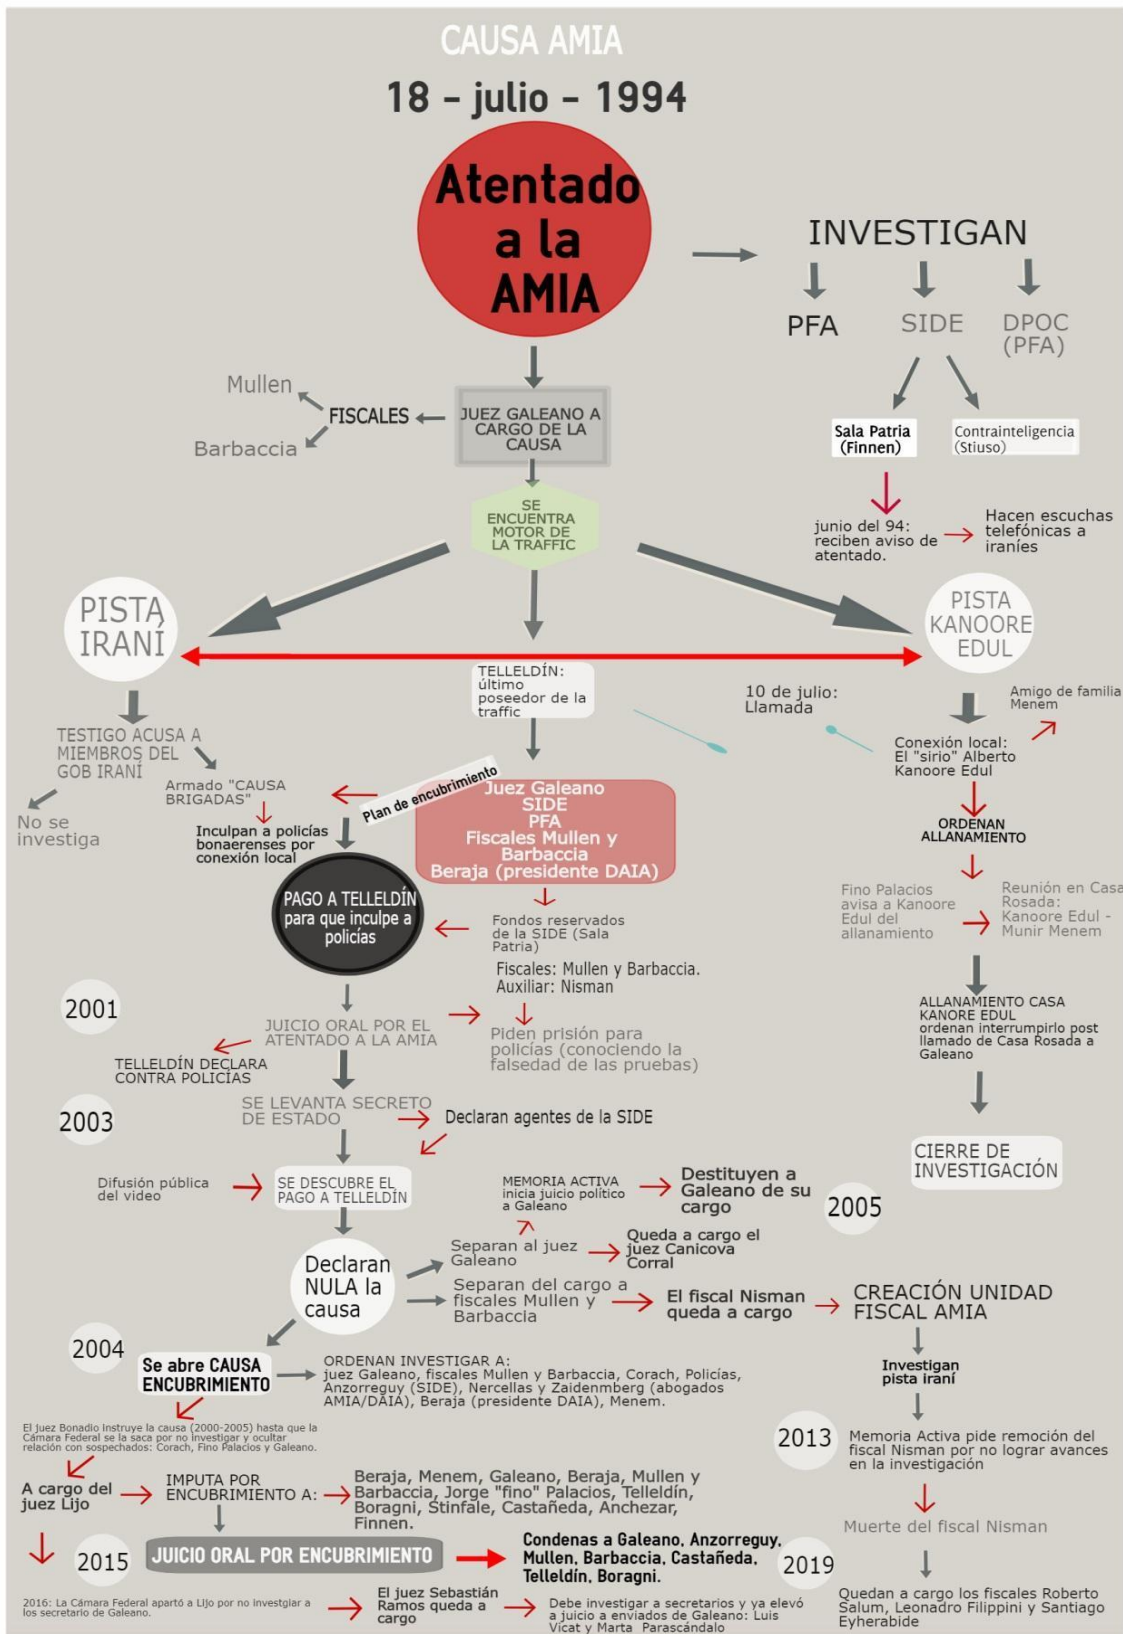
CAUSA AMIA

18 - julio - 1994

Atentado a la AMIA

INVESTIGAN

PFA

SIDE

DPOC (PFA)

Sala Patria (Finnen)

Contrainteligencia (Stiuso)

junio del 94: reciben aviso de atentado.

Hacen escuchas telefónicas a iraníes

Mullen

FISCALES

Barbaccia

JUEZ GALEANO A CARGO DE LA CAUSA

SE ENCUENTRA MOTOR DE LA TRAFFIC

PISTA IRANÍ

PISTA KANOORE EDUL

TELLELDÍN: último poseedor de la traffic

10 de julio: Llamada

Amigo de familia Menem

Conexión local: El "sirio" Alberto Kanoore Edul

TESTIGO ACUSA A MIEMBROS DEL GOB IRANÍ

No se investiga

Armado "CAUSA BRIGADAS"

Inculpan a policías bonaerenses por conexión local

Plan de encubrimiento

Juez Galeano
SIDE
PFA
Fiscales Mullen y Barbaccia
Beraja (presidente DAIA)

ORDENAN ALLANAMIENTO

Fino Palacios avisa a Kanoore Edul del allanamiento

Reunión en Casa Rosada: Kanoore Edul - Munir Menem

PAGO A TELLELDÍN para que inculpe a policías

Fondos reservados de la SIDE (Sala Patria)

Fiscales: Mullen y Barbaccia.
Auxiliar: Nisman

2001

JUICIO ORAL POR EL ATENTADO A LA AMIA

Piden prisión para policías (conociendo la falsedad de las pruebas)

TELLELDÍN DECLARA CONTRA POLICÍAS

ALLANAMIENTO CASA KANORE EDUL
ordenan interrumpirlo post llamado de Casa Rosada a Galeano

2003

SE LEVANTA SECRETO DE ESTADO

Declaran agentes de la SIDE

CIERRE DE INVESTIGACIÓN

Difusión pública del video

SE DESCUBRE EL PAGO A TELLELDÍN

MEMORIA ACTIVA inicia juicio político a Galeano

Destituyen a Galeano de su cargo

2005

Separan al juez Galeano

Queda a cargo el juez Canicova Corral

Declaran NULA la causa

Separan del cargo a fiscales Mullen y Barbaccia

El fiscal Nisman queda a cargo

CREACIÓN UNIDAD FISCAL AMIA

2004

Se abre CAUSA ENCUBRIMIENTO

ORDENAN INVESTIGAR A:
juez Galeano, fiscales Mullen y Barbaccia, Corach, Policías, Anzorreguy (SIDE), Nercellas y Zaidenmberg (abogados AMIA/DAIA), Beraja (presidente DAIA), Menem.

Investigan pista iraní

El juez Bonadio instruye la causa (2000-2005) hasta que la Cámara Federal se la saca por no investigar y ocultar relación con sospechados: Corach, Fino Palacios y Galeano.

2013

Memoria Activa pide remoción del fiscal Nisman por no lograr avances en la investigación

A cargo del juez Lijo

IMPUTA POR ENCUBRIMIENTO A:

Beraja, Menem, Galeano, Beraja, Mullen y Barbaccia, Jorge "fino" Palacios, Telleldín, Boragni, Stinfale, Castañeda, Anchezar, Finnen.

Muerte del fiscal Nisman

2015

JUICIO ORAL POR ENCUBRIMIENTO

Condenas a Galeano, Anzorreguy, Mullen, Barbaccia, Castañeda, Telleldín, Boragni.

2019

2016: La Cámara Federal apartó a Lijo por no investigar a los secretario de Galeano.

El juez Sebastián Ramos queda a cargo

Debe investigar a secretarios y ya elevó a juicio a enviados de Galeano: Luis Vicat y Marta Parascándalo

Quedan a cargo los fiscales Roberto Salum, Leonadro Filippini y Santiago Eyherabide